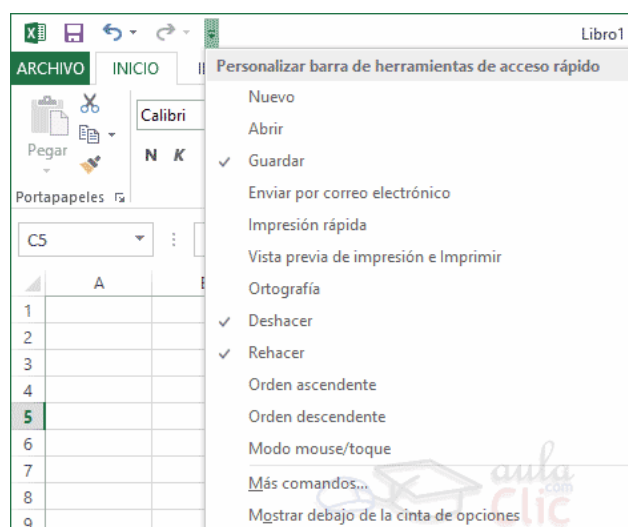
Libro1

ARCHIVO INICIO I

Pegar

Calibri

N K

Portapapeles

C5

A

1
2
3
4
5
6
7
8
9

Personalizar barra de herramientas de acceso rápido

Nuevo

Abrir

Guardar

Enviar por correo electrónico

Impresión rápida

Vista previa de impresión e Imprimir

Ortografía

Deshacer

Rehacer

Orden ascendente

Orden descendente

Modo mouse/toque

Más comandos...

Mostrar debajo de la cinta de opciones

aula .com clic